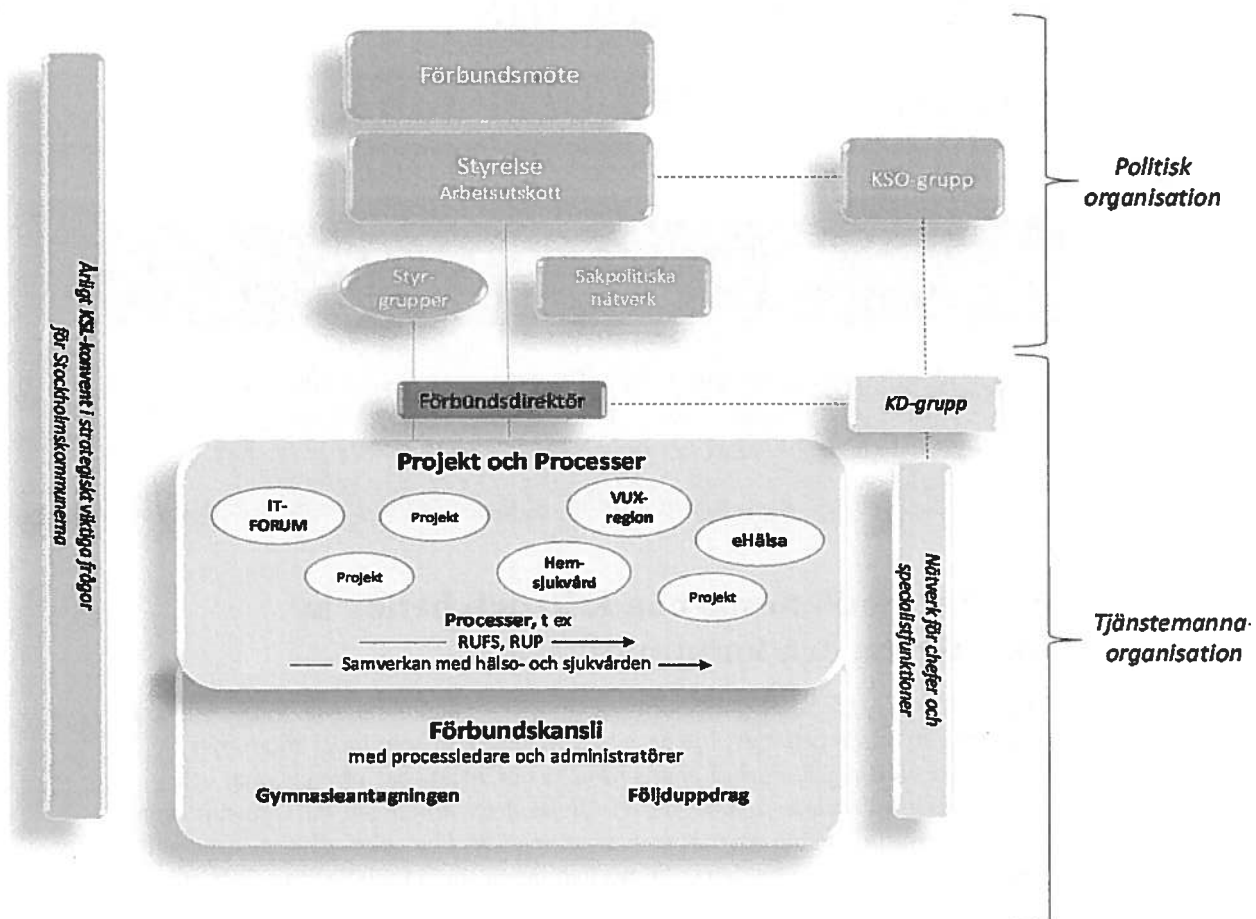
Årligt KSL-konvent i strategiskt viktiga frågor för Stockholmskommunerna

Förbundsmöte

Styrelse
Arbetsutskott

KSO-grupp

Politisk organisation

Styrgrupper

Sakpolitiska nätverk

Förbundsdirektör

KD-grupp

Projekt och Processer

IT-FORUM

Projekt

VUX-region

eHälsa

Projekt

Hemsjukvård

Projekt

Processer, t ex
RUFS, RUP
Samverkan med hälso- och sjukvården

Nätverk för chefer och specialistfunktioner

Tjänstemannaorganisation

Förbundskansli
med processledare och administratörer

Gymnasieantagningen

Följduppdrag